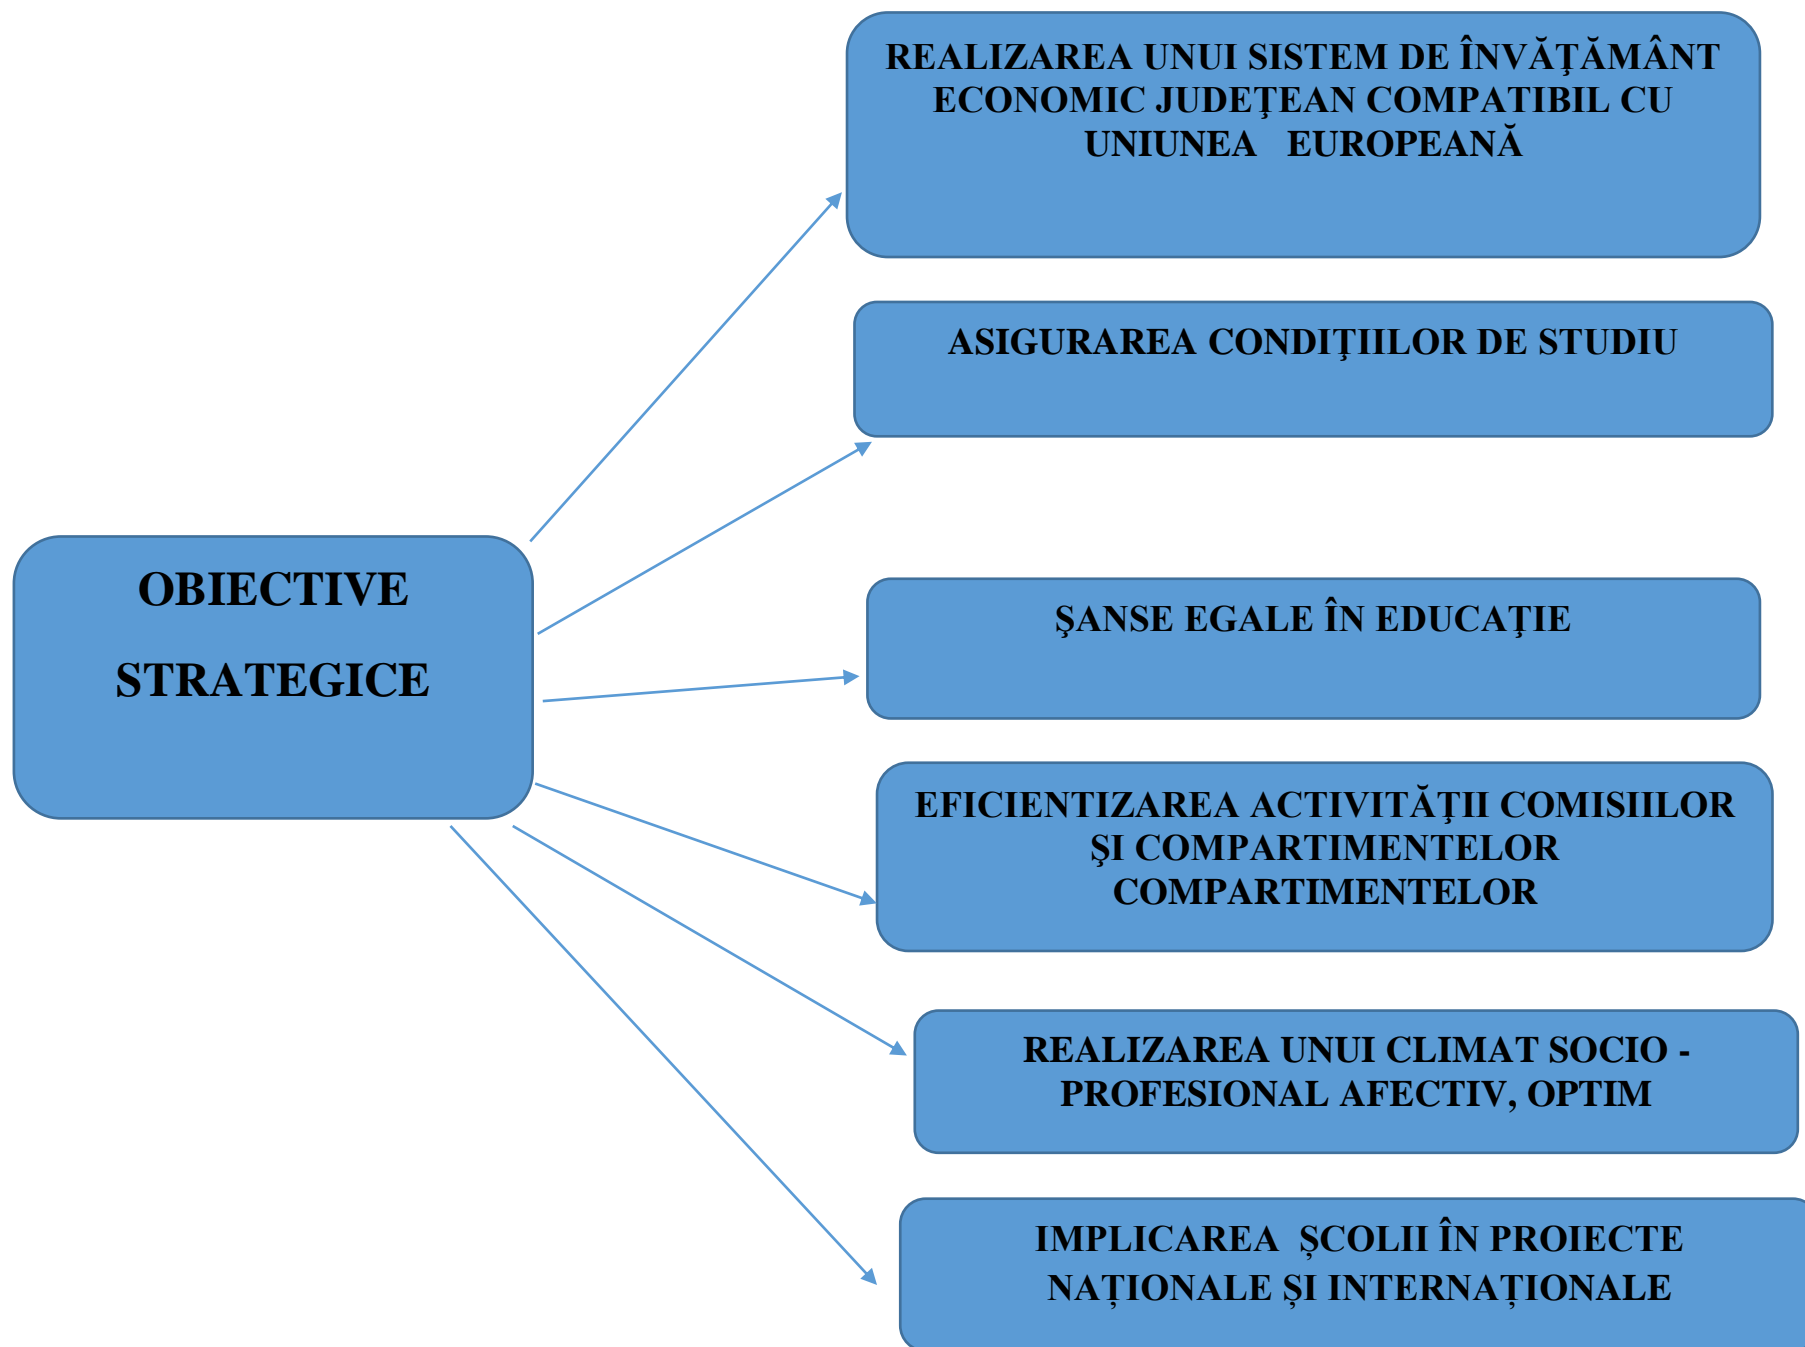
OBIECTIVE STRATEGICE

REALIZAREA UNUI SISTEM DE ÎNVĂŢĂMÂNT ECONOMIC JUDEŢEAN COMPATIBIL CU UNIUNEA EUROPEANĂ

ASIGURAREA CONDIŢIILOR DE STUDIU

ŞANSE EGALE ÎN EDUCAŢIE

EFICIENTIZAREA ACTIVITĂŢII COMISIILOR ŞI COMPARTIMENTELOR COMPARTIMENTELOR

REALIZAREA UNUI CLIMAT SOCIO - PROFESIONAL AFECTIV, OPTIM

IMPLICAREA ŞCOLII ÎN PROIECTE NAȚIONALE ȘI INTERNAȚIONALE